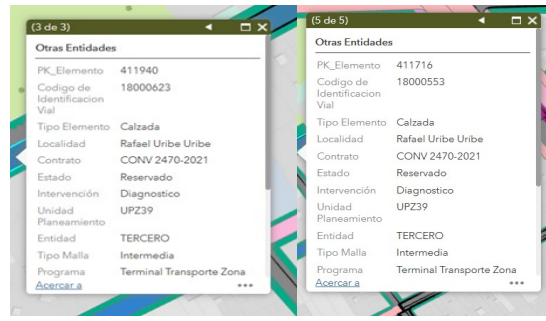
(3 de 3)

Otras Entidades

| PK_Elemento | 411940 |
|---|---|
| Codigo de Identificacion Vial | 18000623 |
| Tipo Elemento | Calzada |
| Localidad | Rafael Uribe Uribe |
| Contrato | CONV 2470-2021 |
| Estado | Reservado |
| Intervención | Diagnostico |
| Unidad Planeamiento | UPZ39 |
| Entidad | TERCERO |
| Tipo Malla | Intermedia |
| Programa | Terminal Transporte Zona |

Acercar a ...

(5 de 5)

Otras Entidades

| PK_Elemento | 411716 |
|---|---|
| Codigo de Identificacion Vial | 18000553 |
| Tipo Elemento | Calzada |
| Localidad | Rafael Uribe Uribe |
| Contrato | CONV 2470-2021 |
| Estado | Reservado |
| Intervención | Diagnostico |
| Unidad Planeamiento | UPZ39 |
| Entidad | TERCERO |
| Tipo Malla | Intermedia |
| Programa | Terminal Transporte Zona |

Acercar a ...